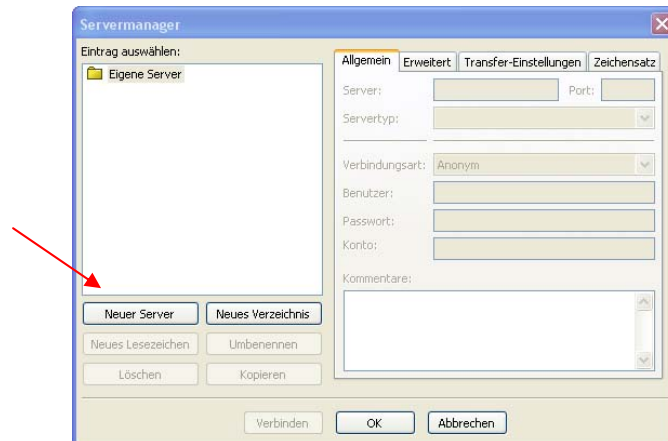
Servermanager

Eintrag auswählen:

Eigene Server

Allgemein | Erweitert | Transfer-Einstellungen | Zeichensatz

Server:

Port:

Servertyp:

Verbindungsart: Anonym

Benutzer:

Passwort:

Konto:

Kommentare:

Neuer Server | Neues Verzeichnis

Neues Lesezeichen | Umbenennen

Löschen | Kopieren

Verbinden | OK | Abbrechen